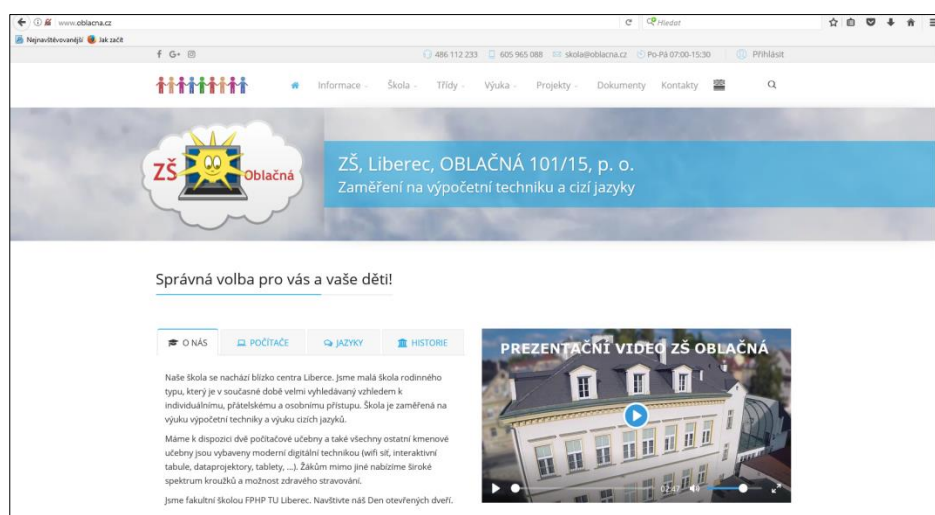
www.oblacna.cz

Hledat

Nejnavštěvovanější Jak začít

f G+

486 112 233 605 965 088 skola@oblacna.cz Po-Pá 07:00-15:30 Přihlásit

Informace Škola Třídy Výuka Projekty Dokumenty Kontakty

ZŠ Oblačná

ZŠ, Liberec, OBLAČNÁ 101/15, p. o.
Zaměření na výpočetní techniku a cizí jazyky

Správná volba pro vás a vaše děti!

O NÁS POČÍTAČE JAZYKY HISTORIE

Naše škola se nachází blízko centra Liberce. Jsme malá škola rodinného typu, který je v současné době velmi vyhledávaný vzhledem k individuálnímu, přátelskému a osobnímu přístupu. Škola je zaměřená na výuku výpočetní techniky a výuku cizích jazyků.

Máme k dispozici dvě počítačové učebny a také všechny ostatní kmenové učebny jsou vybaveny moderní digitální technikou (wifi síť, interaktivní tabule, dataprojektory, tablety, ...). Žákům mimo jiné nabízíme široké spektrum kroužků a možnost zdravého stravování.

Jsme fakultní školou FPHP TU Liberec. Navštivte náš Den otevřených dveří.

PREZENTAČNÍ VIDEO ZŠ OBLAČNÁ

02:47